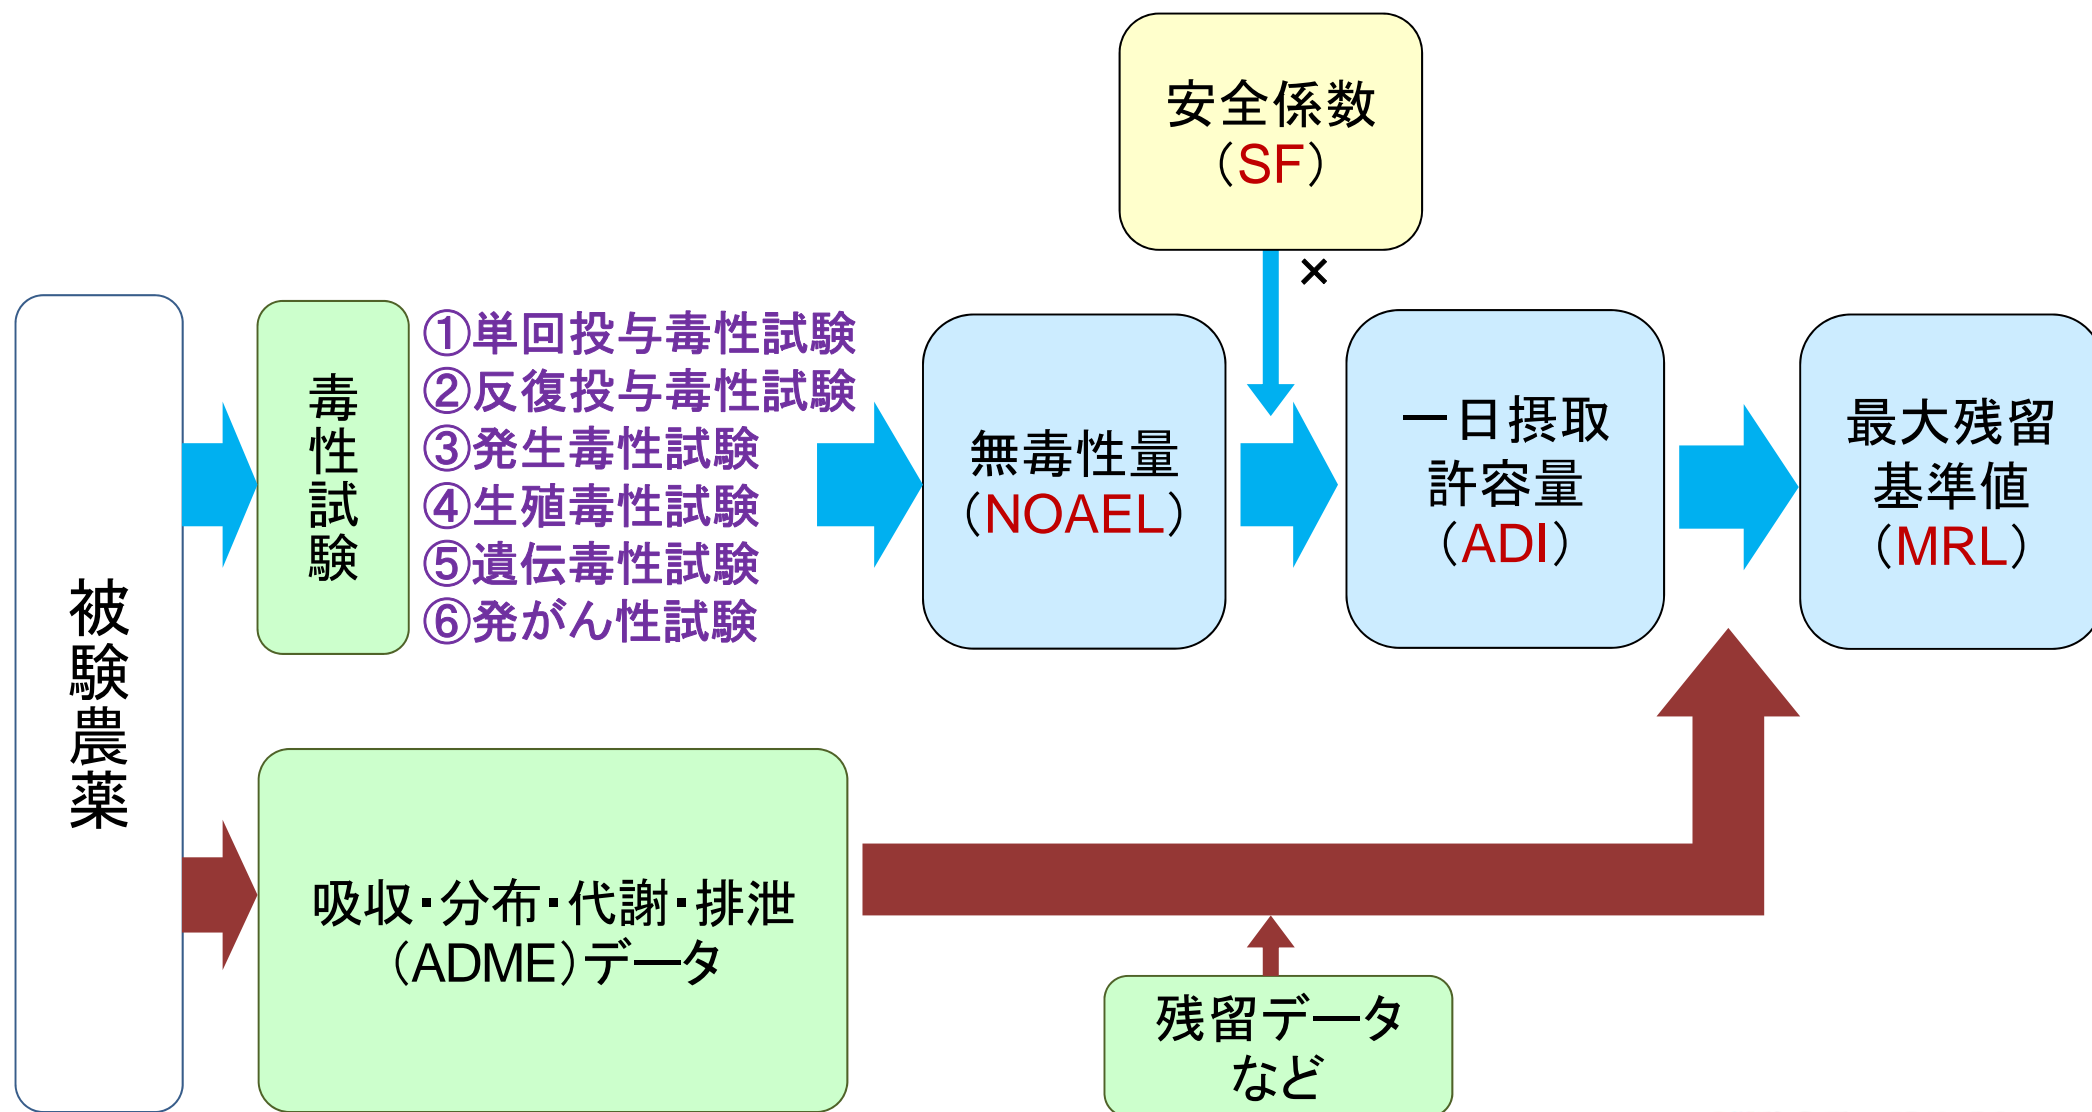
安全係数
(SF)

×

被験農薬

毒性試験

①単回投与毒性試験
②反復投与毒性試験
③発生毒性試験
④生殖毒性試験
⑤遺伝毒性試験
⑥発がん性試験

無毒性量
(NOAEL)

一日摂取許容量
(ADI)

最大残留基準値
(MRL)

吸収・分布・代謝・排泄
(ADME)データ

残留データなど